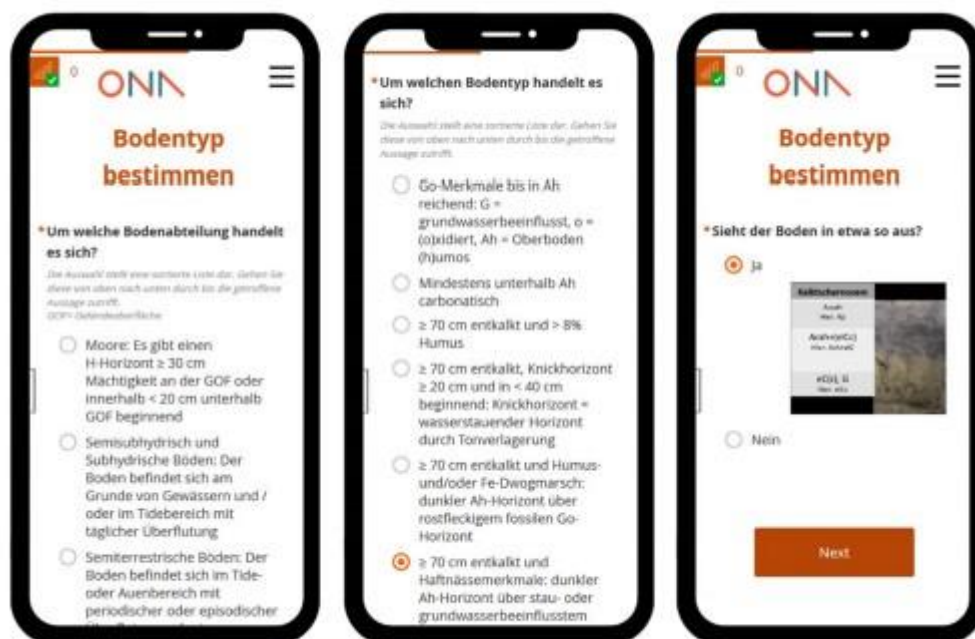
0 ONN

Bodentyp bestimmen

*Um welche Bodenabteilung handelt es sich?

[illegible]

Moore: Es gibt einen H-Horizont ≥ 30 cm Mächtigkeit an der GOF oder innerhalb < 20 cm unterhalb GOF beginnend

Semisubhydrisch und Subhydrische Böden: Der Boden befindet sich am Grunde von Gewässern und / oder im Tidebereich mit täglicher Überflutung

Semiterrestrische Böden: Der Boden befindet sich im Tide- oder Auenbereich mit periodischer oder episodischer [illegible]

*Um welchen Bodentyp handelt es sich?

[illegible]

Go-Merkmale bis in Ah reichend: G = grundwasserbeeinflusst, o = (o)xidiert, Ah = Oberboden (h)umos

Mindestens unterhalb Ah carbonatisch

≥ 70 cm entkalkt und > 8% Humus

≥ 70 cm entkalkt, Knickhorizont ≥ 20 cm und in < 40 cm beginnend: Knickhorizont = wasserstauender Horizont durch Tonverlagerung

≥ 70 cm entkalkt und Humus- und/oder Fe-Dwogmarsch: dunkler Ah-Horizont über rostfleckigem fossilen Go-Horizont

≥ 70 cm entkalkt und Haftnässemerkmale: dunkler Ah-Horizont über stau- oder grundwasserbeeinflusstem

0 ONN

Bodentyp bestimmen

*Sieht der Boden in etwa so aus?

Ja

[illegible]

Nein

Next